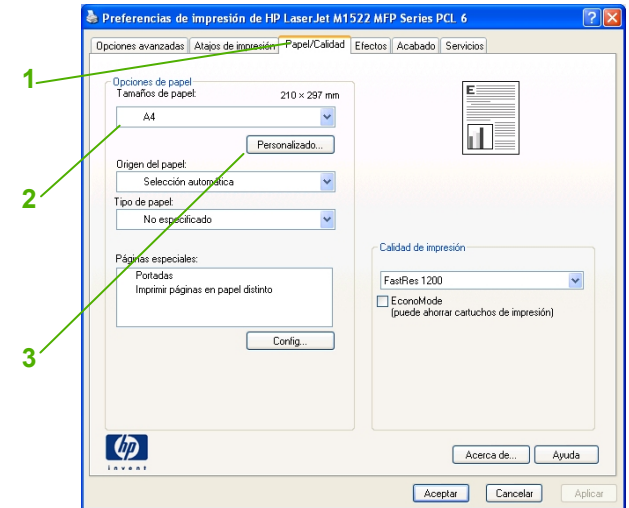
Preferencias de impresión de HP LaserJet M1522 MFP Series PCL 6

Opciones avanzadas | Atajos de impresión | Papel/Calidad | Efectos | Acabado | Servicios

1

Opciones de papel
Tamaños de papel: 210 × 297 mm
A4
Personalizado...

2

Origen del papel:
Selección automática
Tipo de papel:
No especificado

Páginas especiales:
Portadas
Imprimir páginas en papel distinto
Config...

3

Calidad de impresión
FastRes 1200
EconoMode
(puede ahorrar cartuchos de impresión)

hp
invent

Acerca de... | Ayuda

Aceptar | Cancelar | Aplicar